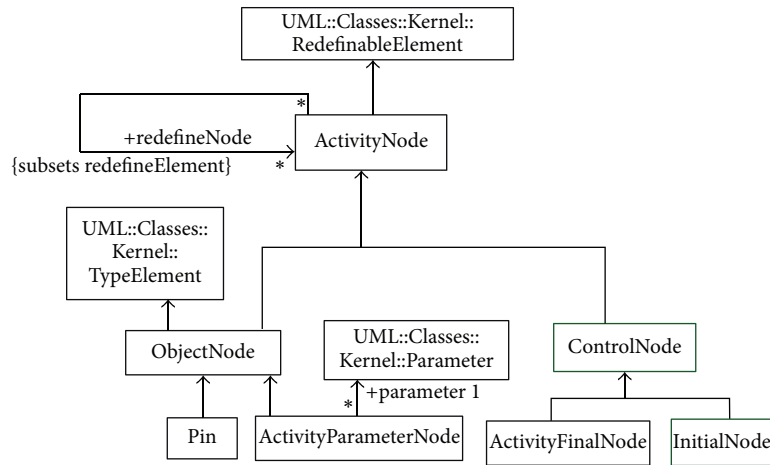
UML::Classes::Kernel::
RedefinableElement

*

+redefineNode

{subsets redefineElement}

*

ActivityNode

UML::Classes::
Kernel::
TypeElement

ObjectNode

UML::Classes::
Kernel::Parameter

+parameter 1

*

ControlNode

Pin

ActivityParameterNode

ActivityFinalNode

InitialNode